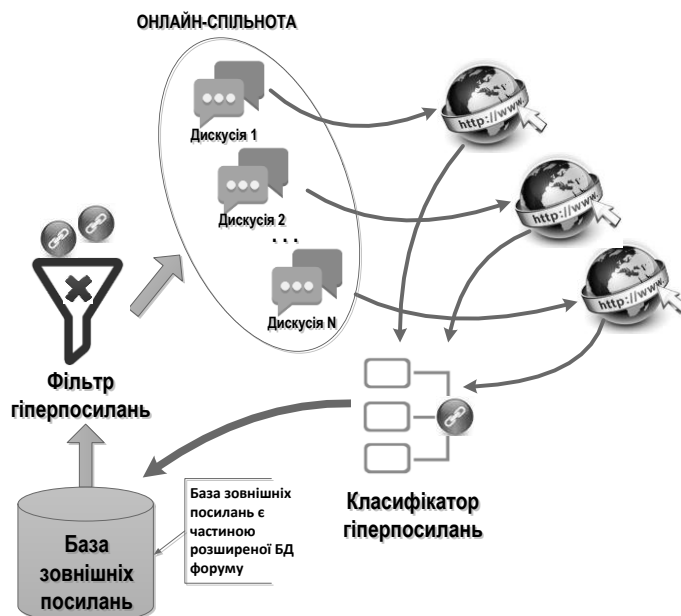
ОНЛАЙН-СПІЛЬНОТА

Дискусія 1

Дискусія 2

. . .

Дискусія N

http://www

http://www

http://www

Фільтр гіперпосилань

Класифікатор гіперпосилань

База зовнішніх посилань є частиною розширеної БД форуму

База зовнішніх посилань